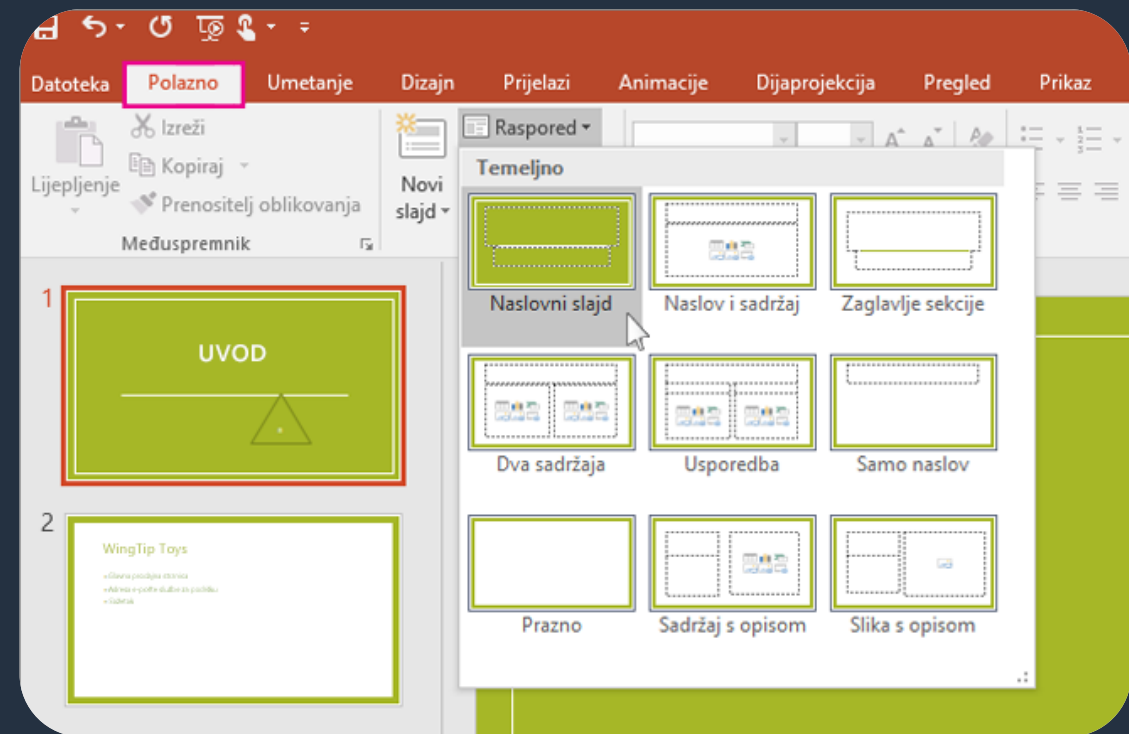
Datoteka Polazno Umetanje Dizajn Prijelazi Animacije Dijaprojekcija Pregled Prikaz

Lijepljenje

Izreži

Kopiraj

Prenositelj oblikovanja

Međuspremnik

Novi slajd

Raspored

Temeljno

Naslovni slajd

Naslov i sadržaj

Zaglavlje sekcije

Dva sadržaja

Usporedba

Samo naslov

Prazno

Sadržaj s opisom

Slika s opisom

1

UVOD

2

WingTip Toys

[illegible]